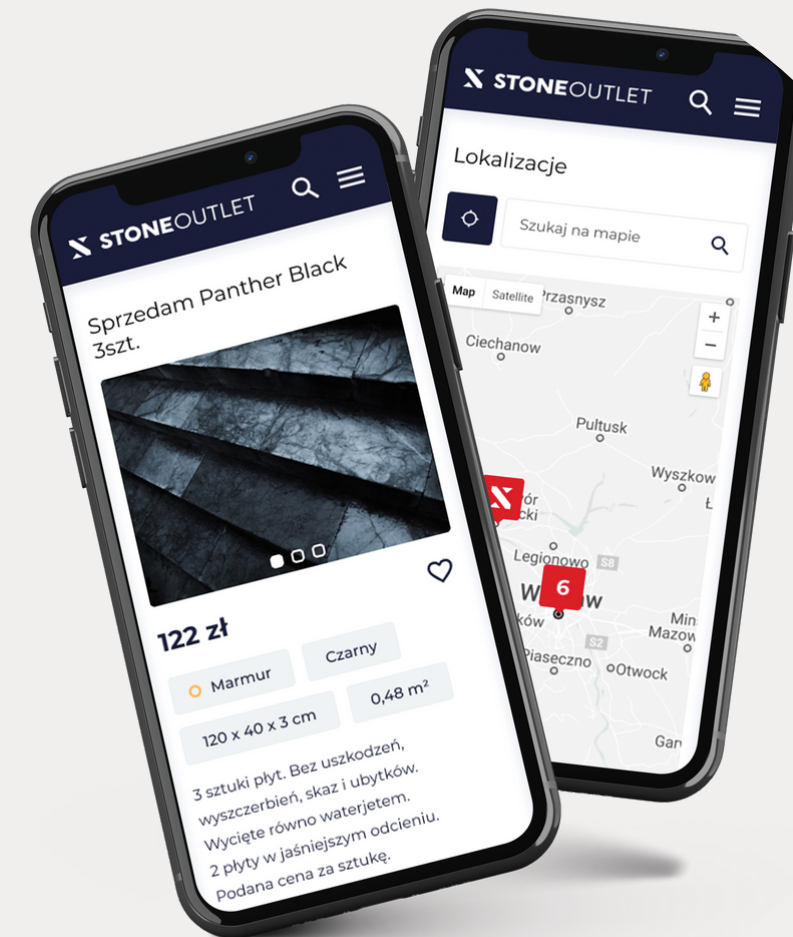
STONEOUTLET

Sprzedam Panther Black 3szt.

122 zł

Marmur

Czarny

120 x 40 x 3 cm

0,48 m²

3 sztuki płyt. Bez uszkodzeń, wyszczerbień, skaz i ubytków. Wycięte równo waterjetem. 2 płyty w jaśniejszym odcieniu. Podana cena za sztukę.

STONEOUTLET

Lokalizacje

Szukaj na mapie

Map

Satellite

Przasnysz

Ciechanow

Pultusk

Wyszkow

Legionowo

6

Min Mazow

Piaseczno

Otwock

S8

S2

Gar